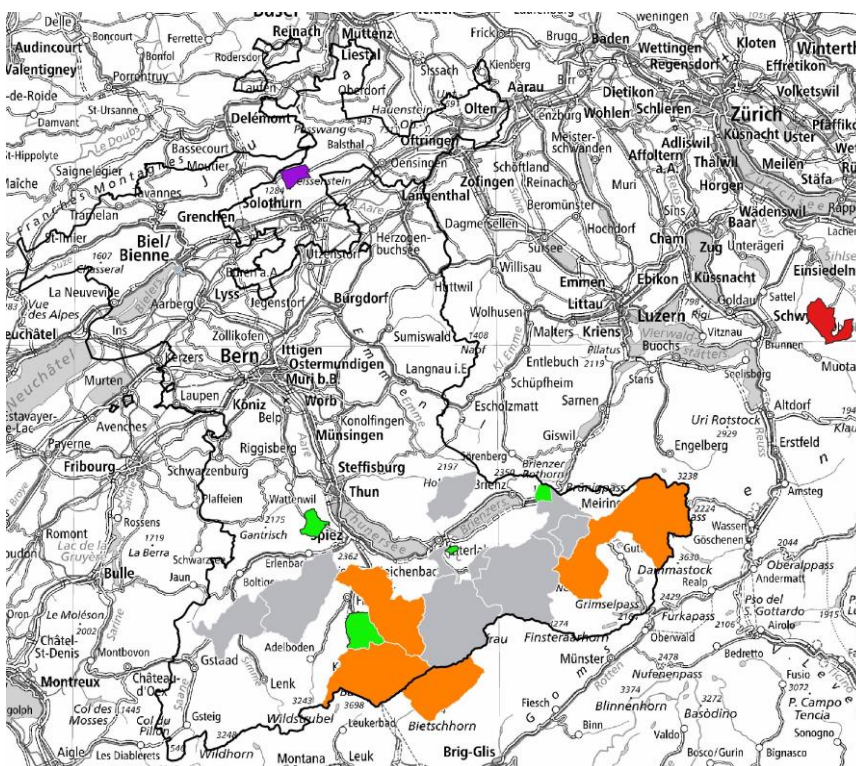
Delle
Basel
Reinach
Muttenz
Liestal
Frick
Brugg
Baden
Wettingen
Regensdorf
Kloten
Winterth
Audincourt
Boncourt
Ferrette
Rodersdorf
Bonfol
Sissach
Kienberg
Effretikon
Valentigney
Porrentruy
Oberdorf
Aarau
Dietikon
Volketswil
Laufen
Hauenstein
Olten
Lenzburg
Wohlen
Schlieren
Zürich
-de-Roide
St-Ursanne
Delemont
Passwang
Oftringen
Meisterschwanden
Küsnacht
Uster
Pfäffiko
Damvant
943
Adliswil
Le Doubs
Bassecourt
Balsthal
Oensingen
Schöftland
Affoltern a.A.
Thalwil
Meilen
Wä
St-Hippolyte
Saignelégier
Moutier
Weissenstein
Zofingen
Reinach
Muri
Horgen
Stäfa
Maîche
Franches Montagnes
Tavannes
1284
Langenthal
Beromünster
Sins
Wädenswil
Rapp
Tramelan
Grenchen
Solothurn
Aare
Dagmersellen
Hochdorf
Baar
Zug
Unterägeri
Sihlse
St-Imier
Biel/ Bienne
1607
Herzogenbuchsee
Sursee
Cham
Chasseral
Utzenstorf
Willisau
Emmen
Ebikon
Küssnacht
Einsiedeln
Büren a.A.
Huttwil
La Neuveville
Aarberg
Lyss
Jegenstorf
Burgdorf
Wolhusen
Littau
Luzern
1798
Rigi
Goldau
Sattel
Vue des Alpes
Ins
Zollikofen
Sumiswald
1408
Napf
Malters
Kriens
Vierwaldstättersee
Vitznau
Brunnen
Schwyz
euchâtel
Kerzers
Bern
Ittigen
Ostermundigen
Emme
Langnau i.E.
Kl. Emme
Entlebuch
Pilatus
2119
Buochs
Muotat
Neuchâtel
Muri b.B.
Worb
Schüpfheim
Stans
Seelisberg
Murten
Laupen
Köniz
Belp
Escholzmatt
Sarnen
Altdorf
Estavayer-le-Lac
Avenches
Konolfingen
Uri Rotstock
2929
194
Payerne
Riggisberg
Münsingen
Giswil
Engelberg
Erstfeld
Klau
Fribourg
Schwarzenburg
Steffisburg
Sörenberg
Reuss
Brienzer Rothorn
2350
2197
Brünigpass
3238
Plaffeien
Thun
Brienz
Meiringen
Amsteg
Romont
Rossens
Wattenwil
Brienzersee
2224
Wassen
1719
2175
Spiez
Interlaken
Gantrisch
Thunersee
Göschenen
Lac de la Gruyère
La Berra
Schwarsee
2362
Guttannen
2044
Bulle
Jaun
Erlenbach
Reichenbach
Dammastock
3630
Oberalppass
Boltigen
Andermatt
Sarine
Le Moléson
2002
Grimselpass
2429
Pso del S. Gottardo
1915
Furkapass
2165
Châtel-St-Denis
Finsteraarhorn
Montbovon
Airolo
Gstaad
Adelboden
Oberwald
Montreux
Château-d'Oex
Lenk
Münster
Bedretto
Ticino
Le
Nufenenpass
2478
Fusio
3243
3072
Saane
Goms
Rotten
Col des Mosses
1445
Col du Pillon
Gsteig
Wildstrubel
3698
Leukerbad
Bietschhorn
Fiesch
Blinnenhorn
3374
Basòdino
3272
P. Campo Tencia
Sonogno
golph
1546
3248
Binn
Valdo
Aigle
Les Diablerets
Wildhorn
Montana
Leuk
Brig-Glis
Bosco/Gurin
Bignasco